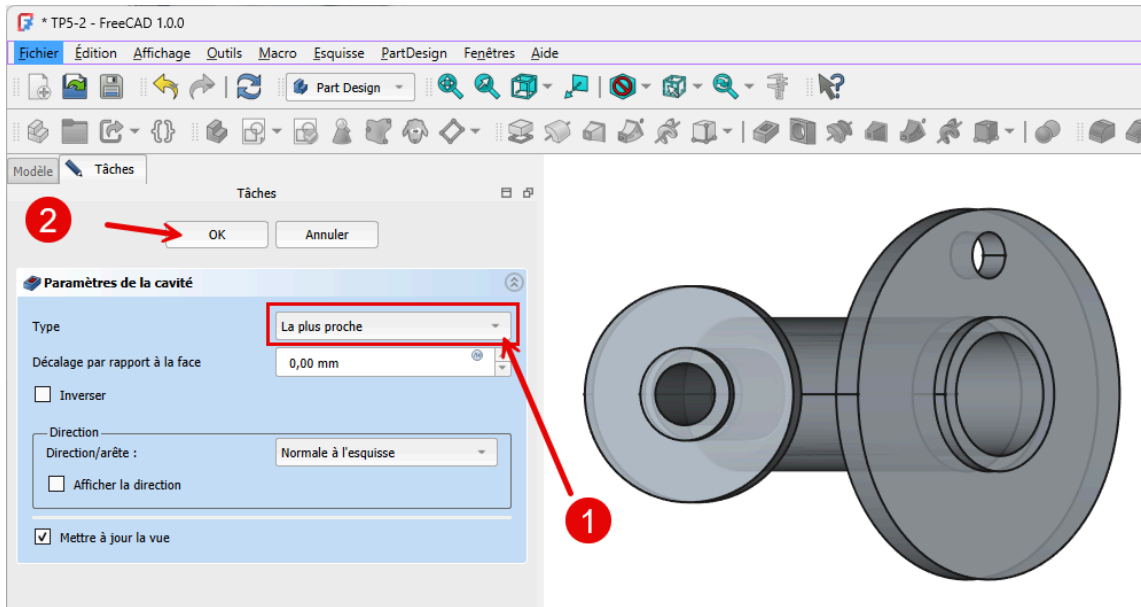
* TP5-2 - FreeCAD 1.0.0

Fichier Édition Affichage Outils Macro Esquisse PartDesign Fenêtres Aide

Part Design

Modèle Tâches

Tâches

2

OK Annuler

Paramètres de la cavité

Type La plus proche

Décalage par rapport à la face 0,00 mm

Inverser

Direction

Direction/arête : Normale à l'esquisse

Afficher la direction

Mettre à jour la vue

1